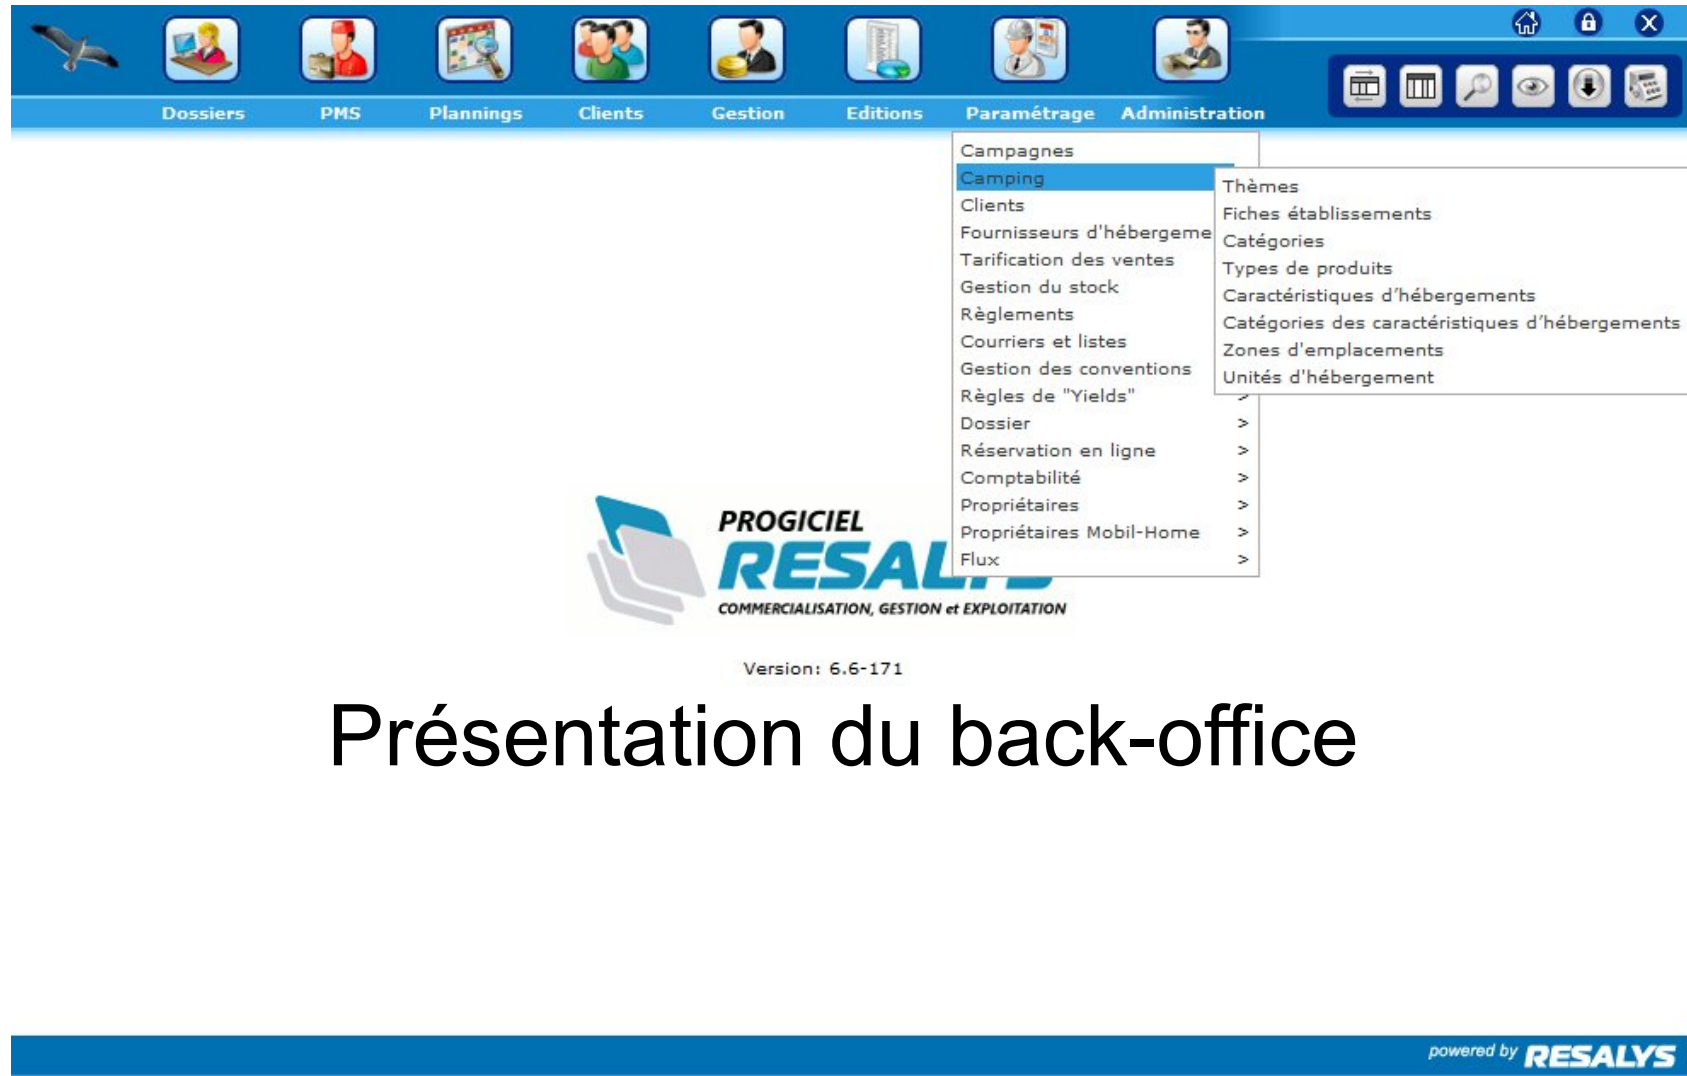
Dossiers PMS Plannings Clients Gestion Editions Paramétrage Administration

Campagnes
Camping
Clients
Fournisseurs d'hébergeme
Tarification des ventes
Gestion du stock
Règlements
Courriers et listes
Gestion des conventions
Règles de "Yields"
Dossier >
Réservation en ligne >
Comptabilité >
Propriétaires >
Propriétaires Mobil-Home >
Flux >

Thèmes
Fiches établissements
Catégories
Types de produits
Caractéristiques d'hébergements
Catégories des caractéristiques d'hébergements
Zones d'emplacements
Unités d'hébergement

PROGICIEL
RESAL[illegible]
COMMERCIALISATION, GESTION et EXPLOITATION

Version: 6.6-171

Présentation du back-office

powered by RESALYS